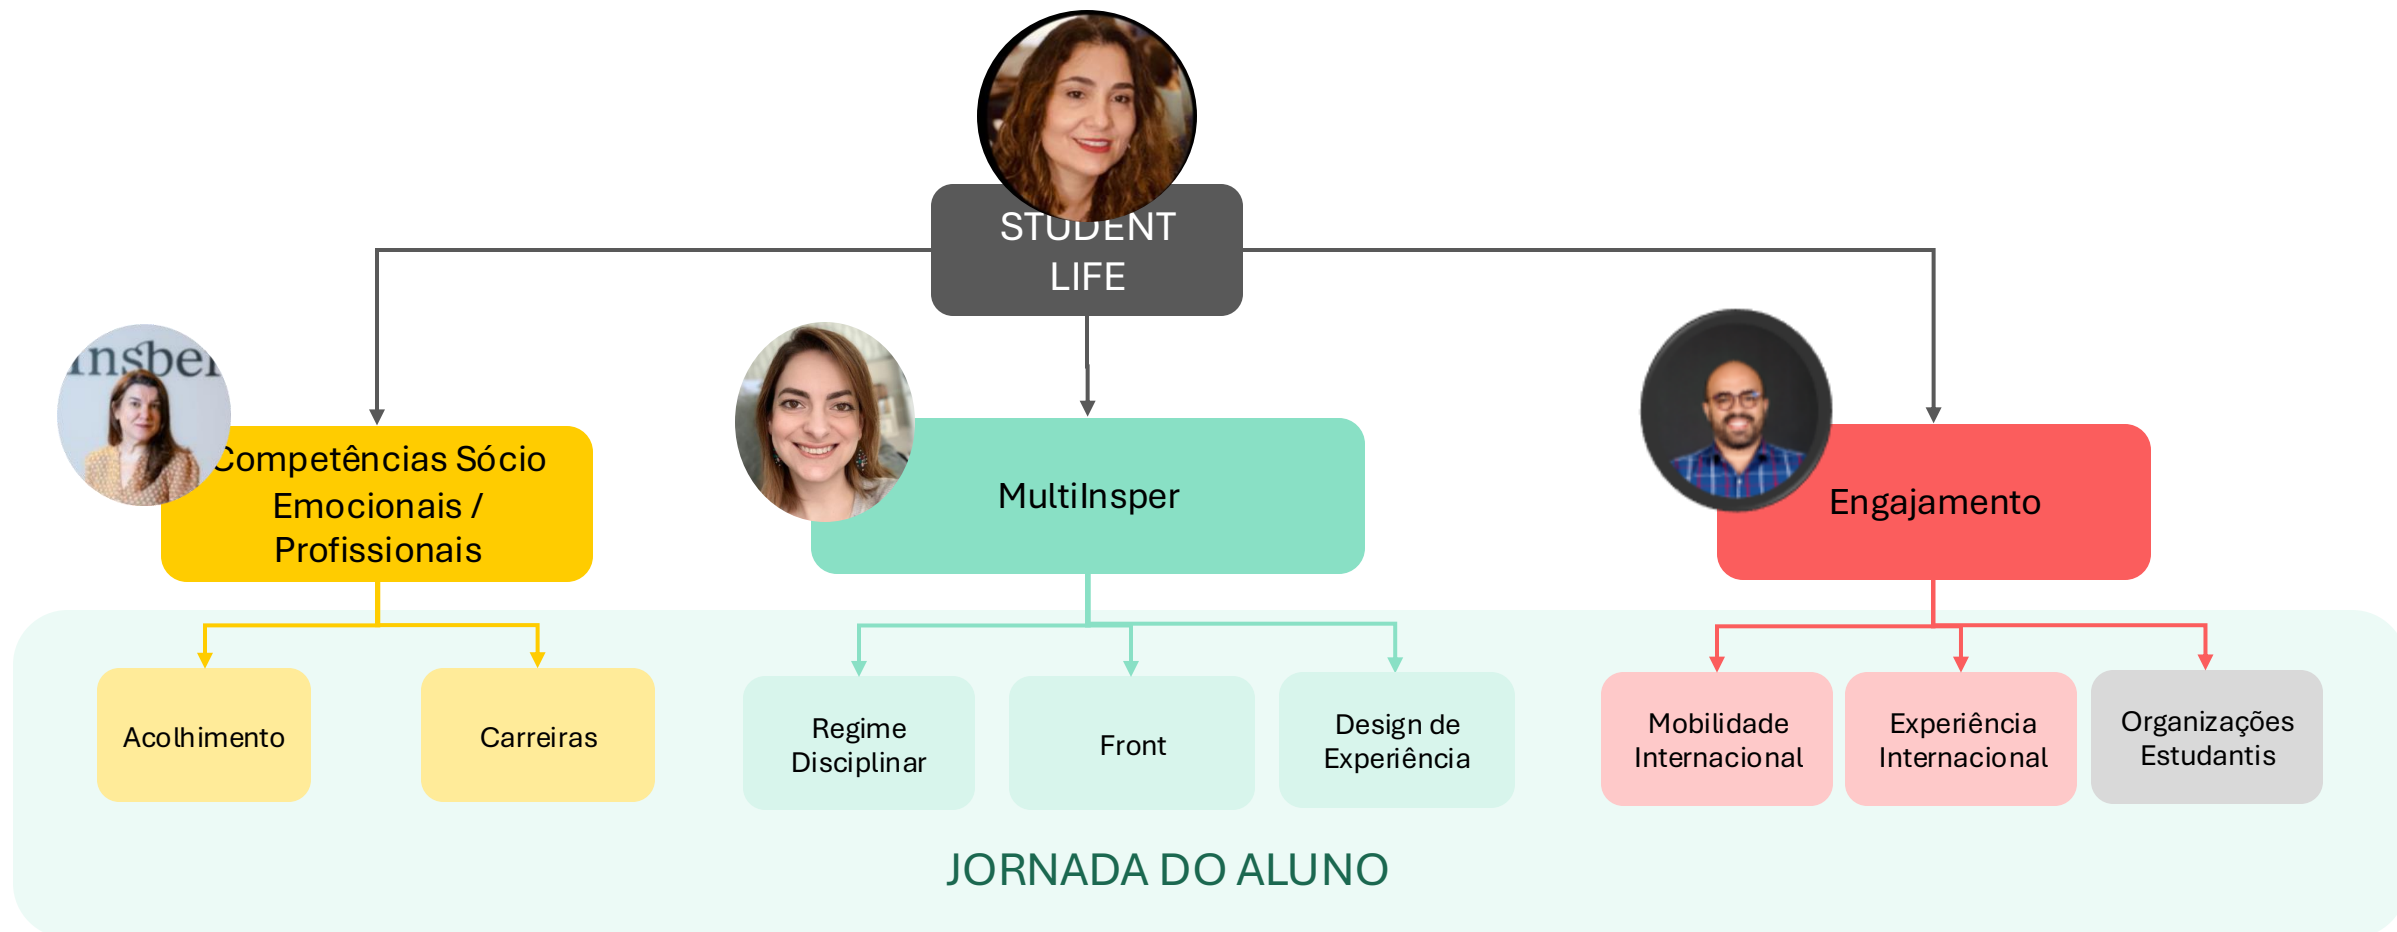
STUDENT LIFE

nsbe

Competências Sócio Emocionais / Profissionais

MultiInsper

Engajamento

Acolhimento

Carreiras

Regime Disciplinar

Front

Design de Experiência

Mobilidade Internacional

Experiência Internacional

Organizações Estudantis

JORNADA DO ALUNO